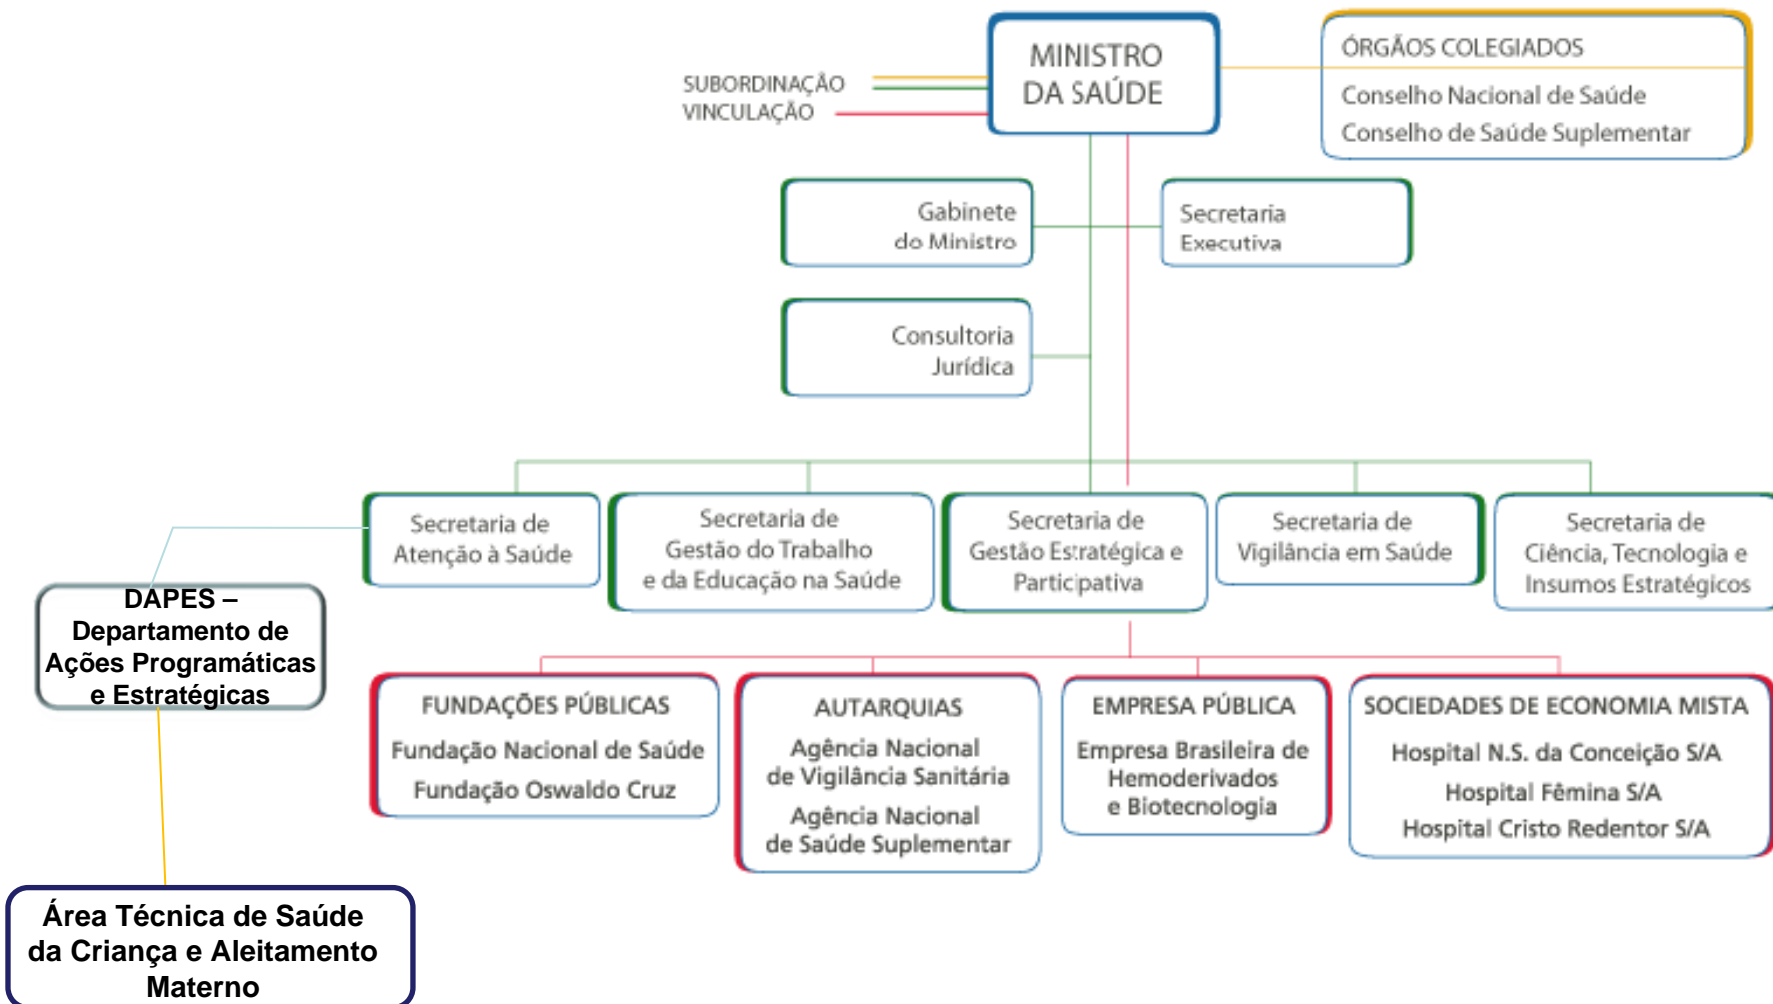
MINISTRO DA SAÚDE

SUBORDINAÇÃO
VINCULAÇÃO

ÓRGÃOS COLEGIADOS
Conselho Nacional de Saúde
Conselho de Saúde Suplementar

Gabinete do Ministro

Secretaria Executiva

Consultoria Jurídica

Secretaria de Atenção à Saúde

Secretaria de Gestão do Trabalho e da Educação na Saúde

Secretaria de Gestão Estratégica e Participativa

Secretaria de Vigilância em Saúde

Secretaria de Ciência, Tecnologia e Insumos Estratégicos

DAPES – Departamento de Ações Programáticas e Estratégicas

FUNDAÇÕES PÚBLICAS
Fundação Nacional de Saúde
Fundação Oswaldo Cruz

AUTARQUIAS
Agência Nacional de Vigilância Sanitária
Agência Nacional de Saúde Suplementar

EMPRESA PÚBLICA
Empresa Brasileira de Hemoderivados e Biotecnologia

SOCIEDADES DE ECONOMIA MISTA
Hospital N.S. da Conceição S/A
Hospital Fêmina S/A
Hospital Cristo Redentor S/A

Área Técnica de Saúde da Criança e Aleitamento Materno